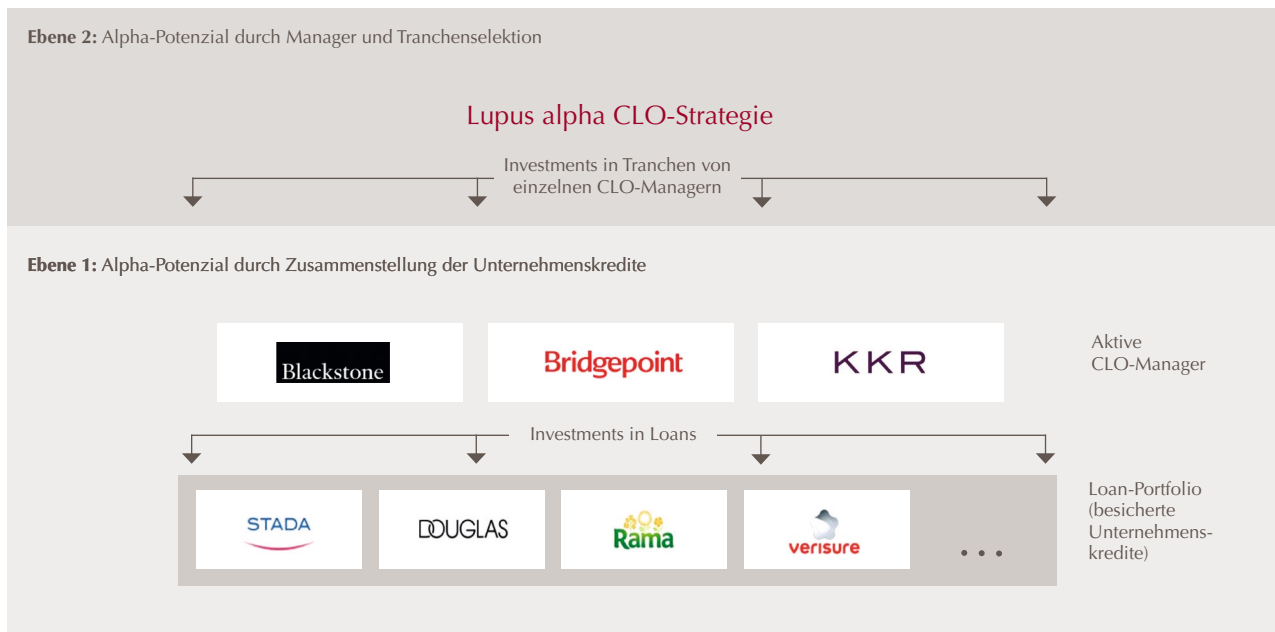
**Ebene 2:** Alpha-Potenzial durch Manager und Tranchenselektion

Lupus alpha CLO-Strategie

Investments in Tranchen von einzelnen CLO-Managern

**Ebene 1:** Alpha-Potenzial durch Zusammenstellung der Unternehmenskredite

Blackstone

Bridgepoint

KKR

Aktive CLO-Manager

Investments in Loans

STADA

DOUGLAS

Rama

verisure

...

Loan-Portfolio (besicherte Unternehmenskredite)